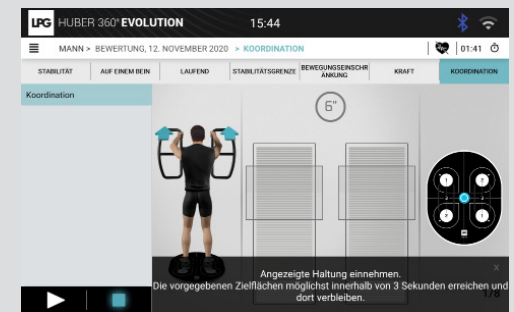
LPG HUBER 360° EVOLUTION 15:44

MANN > BEWERTUNG, 12. NOVEMBER 2020 > KOORDINATION

01:41

STABILITÄT | AUF EINEM BEIN | LAUFEND | STABILITÄTSGRENZE | BEWEGUNGSEINSCHRÄNKUNG | KRAFT | KOORDINATION

Koordination

6"

1
2
3
4

Angezeigte Haltung einnehmen.
Die vorgegebenen Zielflächen möglichst innerhalb von 3 Sekunden erreichen und dort verbleiben.

1/8